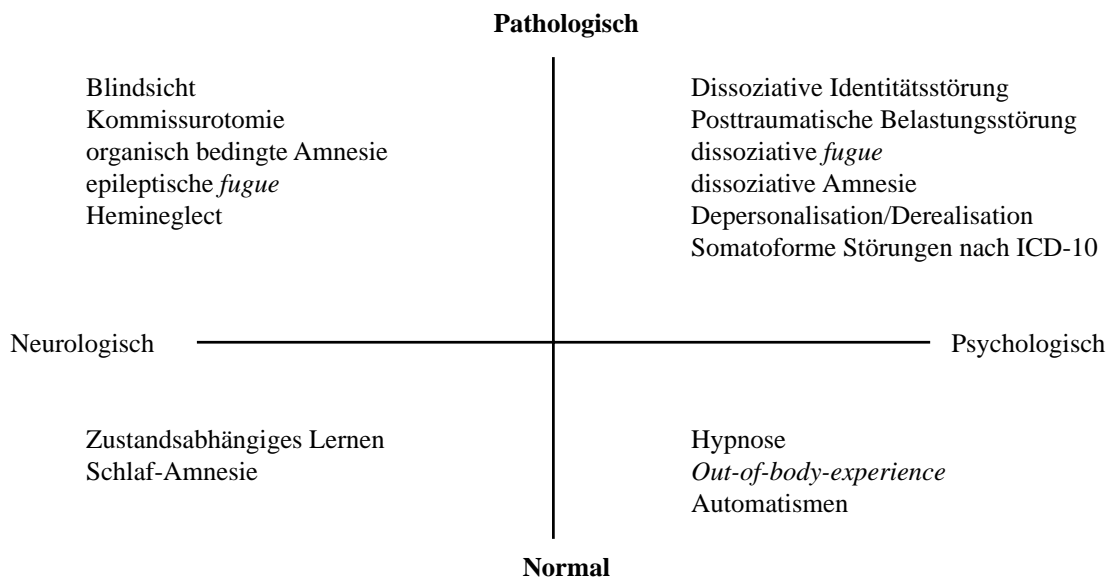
**Pathologisch**

Blindsicht
Kommissurotomie
organisch bedingte Amnesie
epileptische *fugue*
Hemineglect

Dissoziative Identitätsstörung
Posttraumatische Belastungsstörung
dissoziative *fugue*
dissoziative Amnesie
Depersonalisation/Derealisation
Somatoforme Störungen nach ICD-10

Neurologisch

Psychologisch

Zustandsabhängiges Lernen
Schlaf-Amnesie

Hypnose
*Out-of-body-experience*
Automatismen

**Normal**